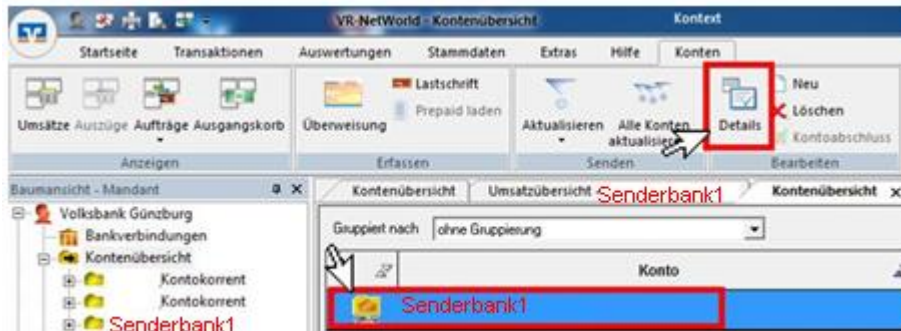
VR-NetWorld - Kontenübersicht

Kontext

Startseite Transaktionen Auswertungen Stammdaten Extras Hilfe Konten

Umsätze Auszüge Aufträge Ausgangskorb

Anzeigen

Lastschrift

Prepaid laden

Überweisung

Erfassen

Aktualisieren Alle Konten aktualisieren

Senden

Details

Neu

Löschen

Kontoabschluss

Bearbeiten

Baumansicht - Mandant

Volksbank Günzburg

Bankverbindungen

Kontenübersicht

Kontokorrent

Kontokorrent

Senderbank1

Kontenübersicht Umsatzübersicht Senderbank1 Kontenübersicht

Gruppiert nach ohne Gruppierung

Konto

Senderbank1